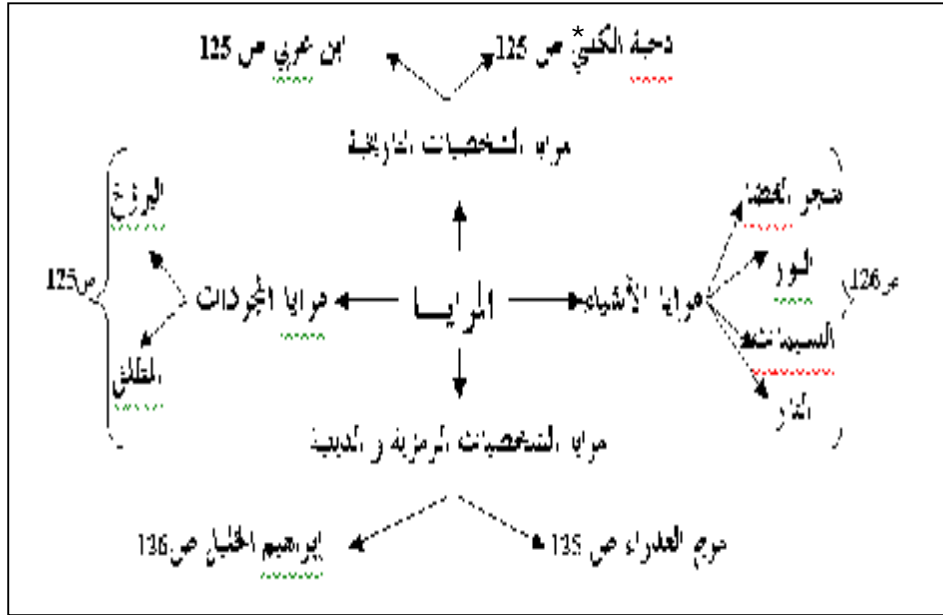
ابن عربي ص 125

دجلة الكبي ص 125 *

مرايا الشخصيات التاريخية

البرزخ

ص125

مرايا الموجودات

المرايـــا

مرايا الأشياء

ص126

شجر الغضا

النور

السيدة شهد

النار

المطلق

مرايا الشخصيات الرمزية و الدينية

إبرهيم الخليل ص136

برج العذراء ص 135